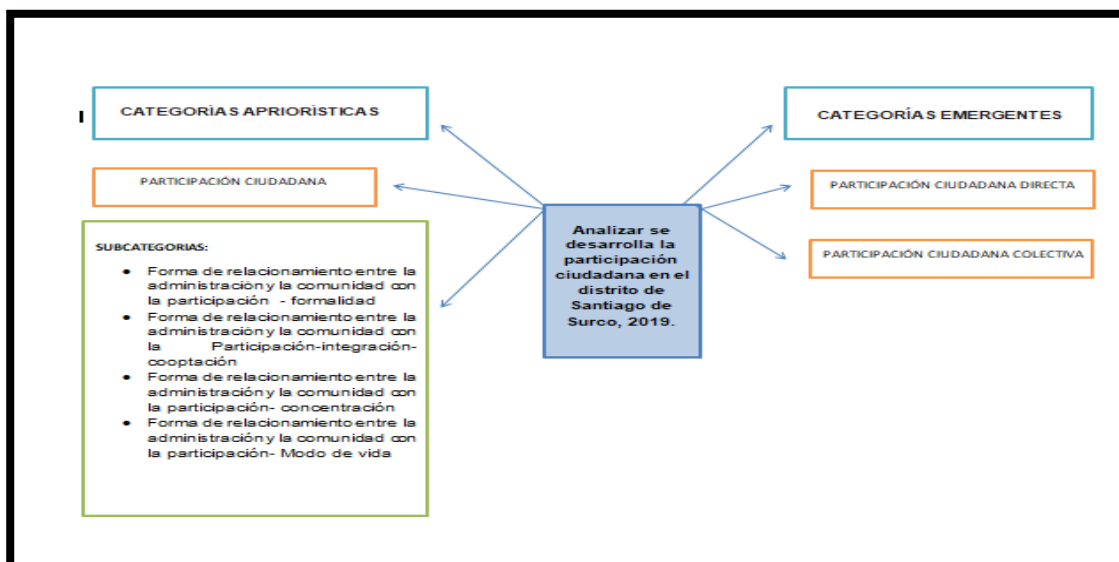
CATEGORÍAS APRIORÍSTICAS

PARTICIPACIÓN CIUDADANA

SUBCATEGORIAS:

- Forma de relacionamiento entre la administración y la comunidad con la participación - formalidad
- Forma de relacionamiento entre la administración y la comunidad con la Participación-integración-cooptación
- Forma de relacionamiento entre la administración y la comunidad con la participación- concentración
- Forma de relacionamiento entre la administración y la comunidad con la participación- Modo de vida

Analizar se desarrolla la participación ciudadana en el distrito de Santiago de Surco, 2019.

CATEGORÍAS EMERGENTES

PARTICIPACIÓN CIUDADANA DIRECTA

PARTICIPACIÓN CIUDADANA COLECTIVA